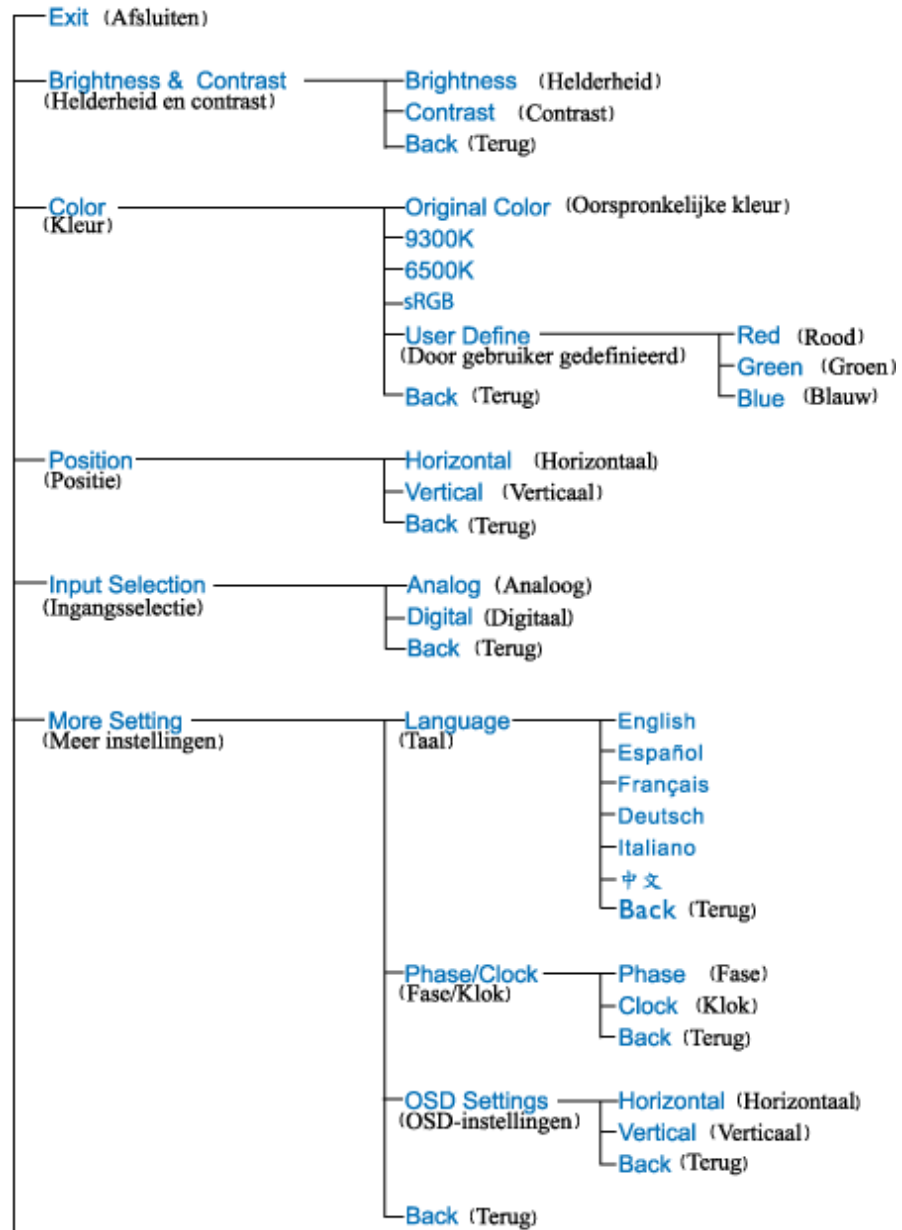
Exit (Afsluiten)

Brightness & Contrast (Helderheid en contrast)
Brightness (Helderheid)
Contrast (Contrast)
Back (Terug)

Color (Kleur)
Original Color (Oorspronkelijke kleur)
9300K
6500K
sRGB
User Define (Door gebruiker gedefinieerd)
Red (Rood)
Green (Groen)
Blue (Blauw)
Back (Terug)

Position (Positie)
Horizontal (Horizontaal)
Vertical (Verticaal)
Back (Terug)

Input Selection (Ingangsselectie)
Analog (Analoog)
Digital (Digitaal)
Back (Terug)

More Setting (Meer instellingen)
Language (Taal)
English
Español
Français
Deutsch
Italiano
中文
Back (Terug)

Phase/Clock (Fase/Klok)
Phase (Fase)
Clock (Klok)
Back (Terug)

OSD Settings (OSD-instellingen)
Horizontal (Horizontaal)
Vertical (Verticaal)
Back (Terug)

Back (Terug)